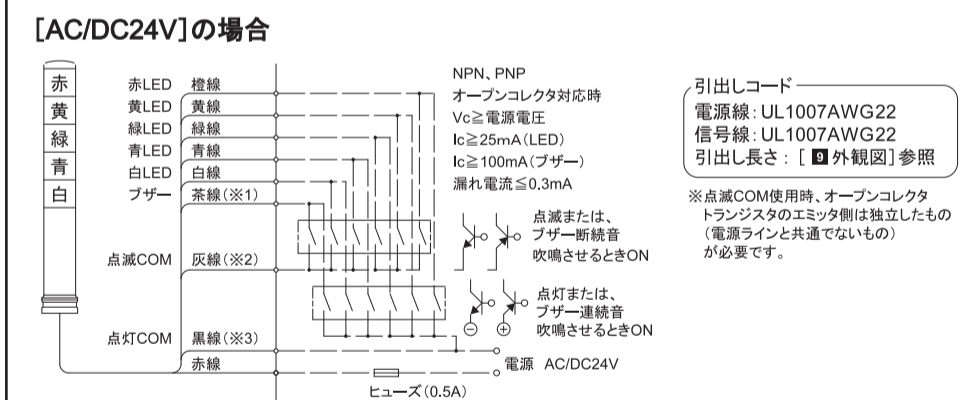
[AC/DC24V]の場合

赤
黄
緑
青
白

赤LED 橙線
黄LED 黄線
緑LED 緑線
青LED 青線
白LED 白線
ブザー 茶線(※1)
点滅COM 灰線(※2)
点灯COM 黒線(※3)
赤線

NPN、PNP
オープンコレクタ対応時
Vc≧電源電圧
Ic≧25mA(LED)
Ic≧100mA(ブザー)
漏れ電流≦0.3mA

点滅または、
ブザー断続音
吹鳴させるときON

点灯または、
ブザー連続音
吹鳴させるときON

⊖ ⊕

電源 AC/DC24V

ヒューズ(0.5A)

引出しコード
電源線:UL1007AWG22
信号線:UL1007AWG22
引出し長さ:[ 9 外観図]参照

※点滅COM使用時、オープンコレクタトランジスタのエミッタ側は独立したもの(電源ラインと共通でないもの)が必要です。